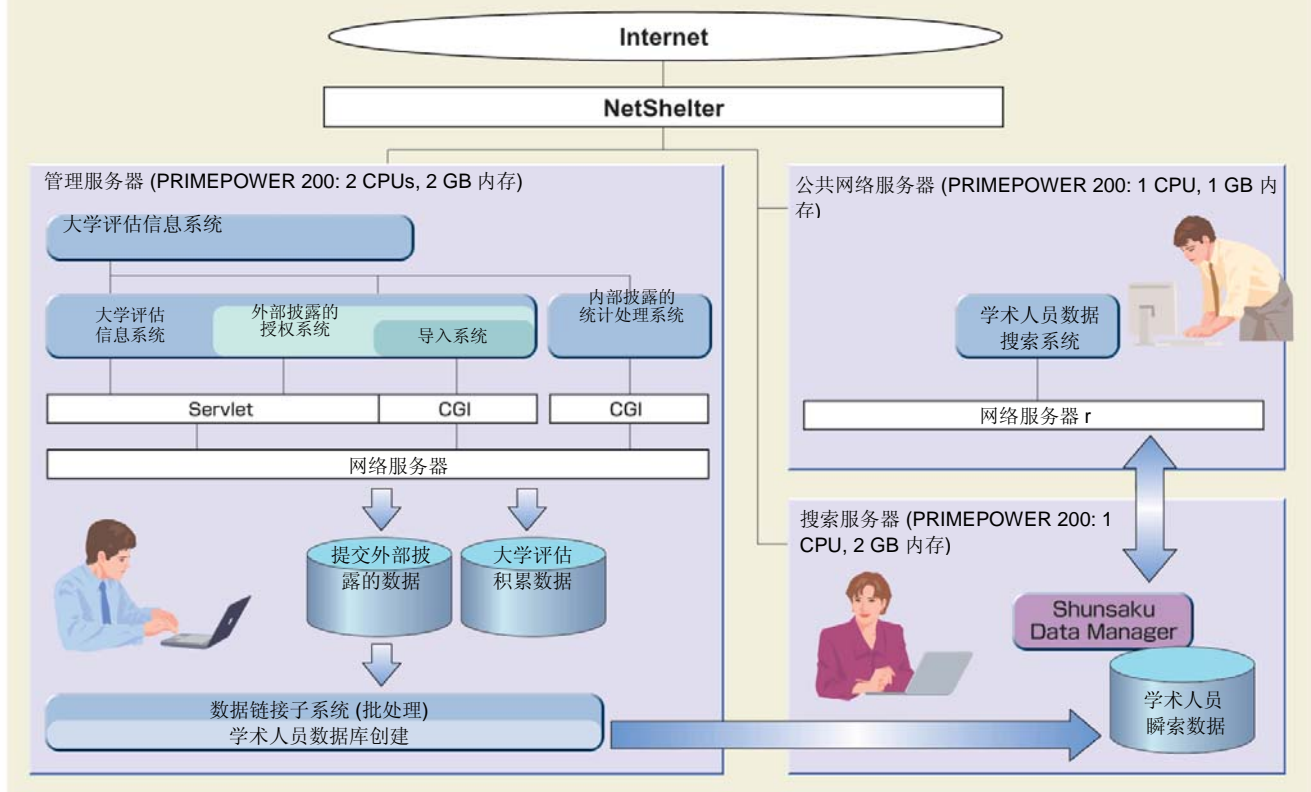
Internet

NetShelter

管理服务器 (PRIMEPOWER 200: 2 CPUs, 2 GB 内存)

大学评估信息系统

大学评估信息系统

外部披露的授权系统

导入系统

内部披露的统计处理系统

Servlet

CGI

CGI

网络服务器

提交外部披露的数据

大学评估积累数据

数据链接子系统 (批处理)

学术人员数据库创建

公共网络服务器 (PRIMEPOWER 200: 1 CPU, 1 GB 内存)

学术人员数据搜索系统

网络服务器 r

搜索服务器 (PRIMEPOWER 200: 1 CPU, 2 GB 内存)

Shunsaku Data Manager

学术人员瞬索数据